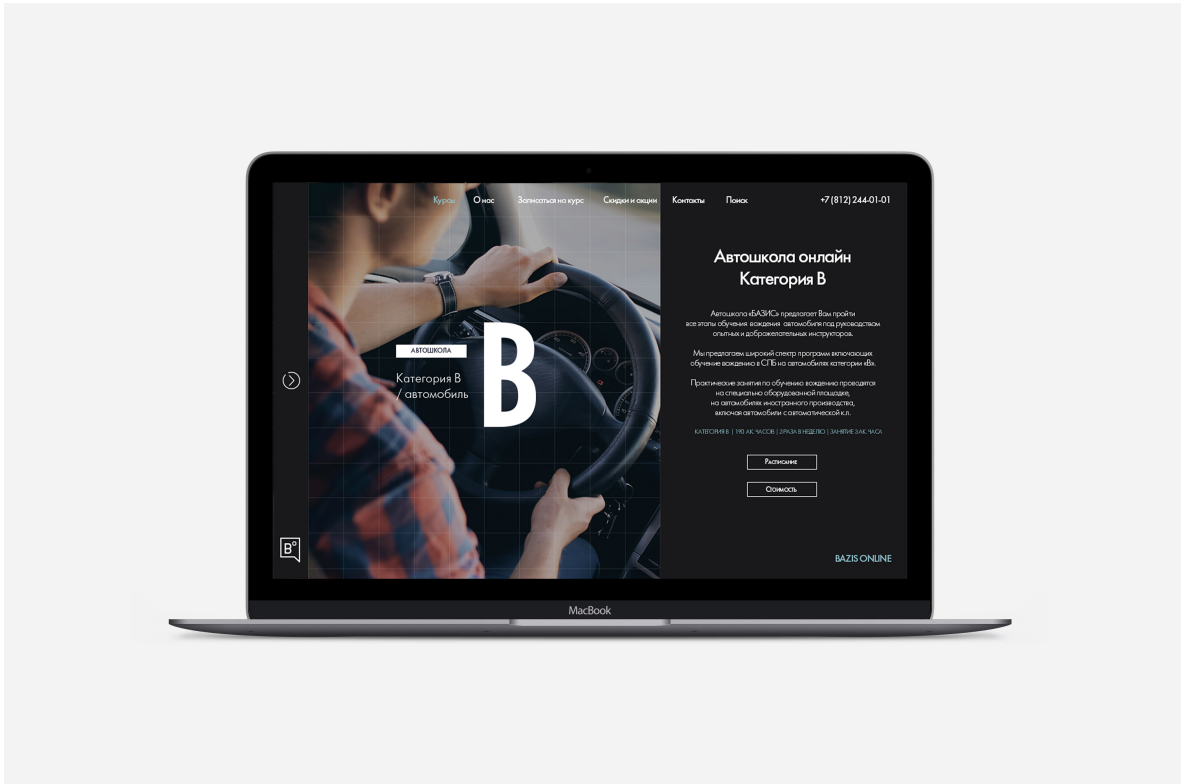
Курсы О нас Записаться на курс Скидки и акции Контакты Поиск +7 (812) 244-01-01

АВТОШКОЛА

Категория B / автомобиль

B

B°

Автошкола онлайн Категория B

Автошкола «БАЗИС» предлагает Вам пройти все этапы обучения вождения автомобиля под руководством опытных и доброжелательных инструкторов.

Мы предлагаем широкий спектр программ включающих обучение вождению в СПб на автомобилях категории «B».

Практические занятия по обучению вождению проводятся на специально оборудованной площадке, на автомобилях иностранного производства, включая автомобили с автоматической к.п.

КАТЕГОРИЯ B | 190 АК. ЧАСОВ | 2 РАЗА В НЕДЕЛЮ | ЗАНЯТИЕ 3 АК. ЧАСА

Расписание

Стоимость

BAZIS ONLINE

MacBook